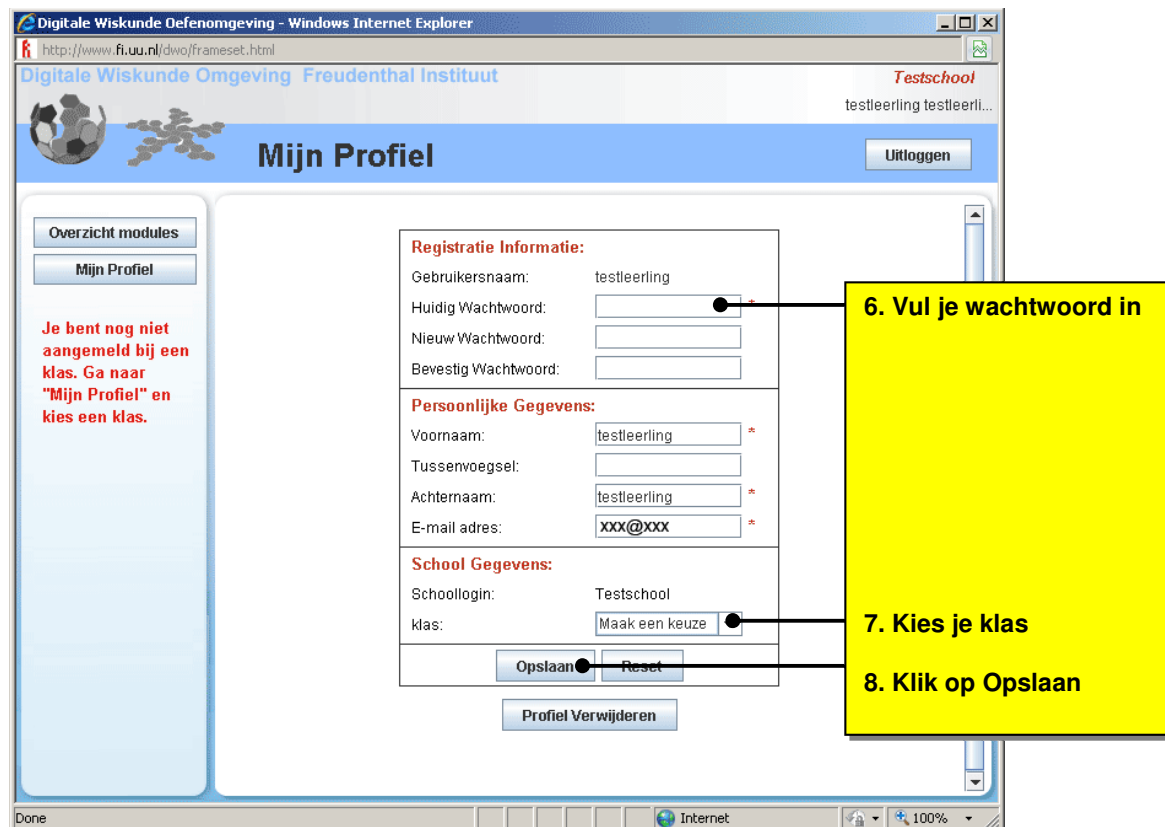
Digitale Wiskunde Oefenomgeving - Windows Internet Explorer

http://www.fi.uu.nl/dwo/frameset.html

Digitale Wiskunde Omgeving Freudenthal Instituut

Testschool

testleerling testleerli...

Mijn Profiel

Uitloggen

Overzicht modules

Mijn Profiel

Je bent nog niet aangemeld bij een klas. Ga naar "Mijn Profiel" en kies een klas.

Registratie Informatie:

Gebruikersnaam: testleerling

Huidig Wachtwoord: *

Nieuw Wachtwoord:

Bevestig Wachtwoord:

Persoonlijke Gegevens:

Voornaam: testleerling *

Tussenvoegsel:

Achternaam: testleerling *

E-mail adres: xxx@xxx *

School Gegevens:

Schoollogin: Testschool

klas: Maak een keuze

Opslaan Reset

Profiel Verwijderen

6. Vul je wachtwoord in

7. Kies je klas

8. Klik op Opslaan

Done

Internet

100%